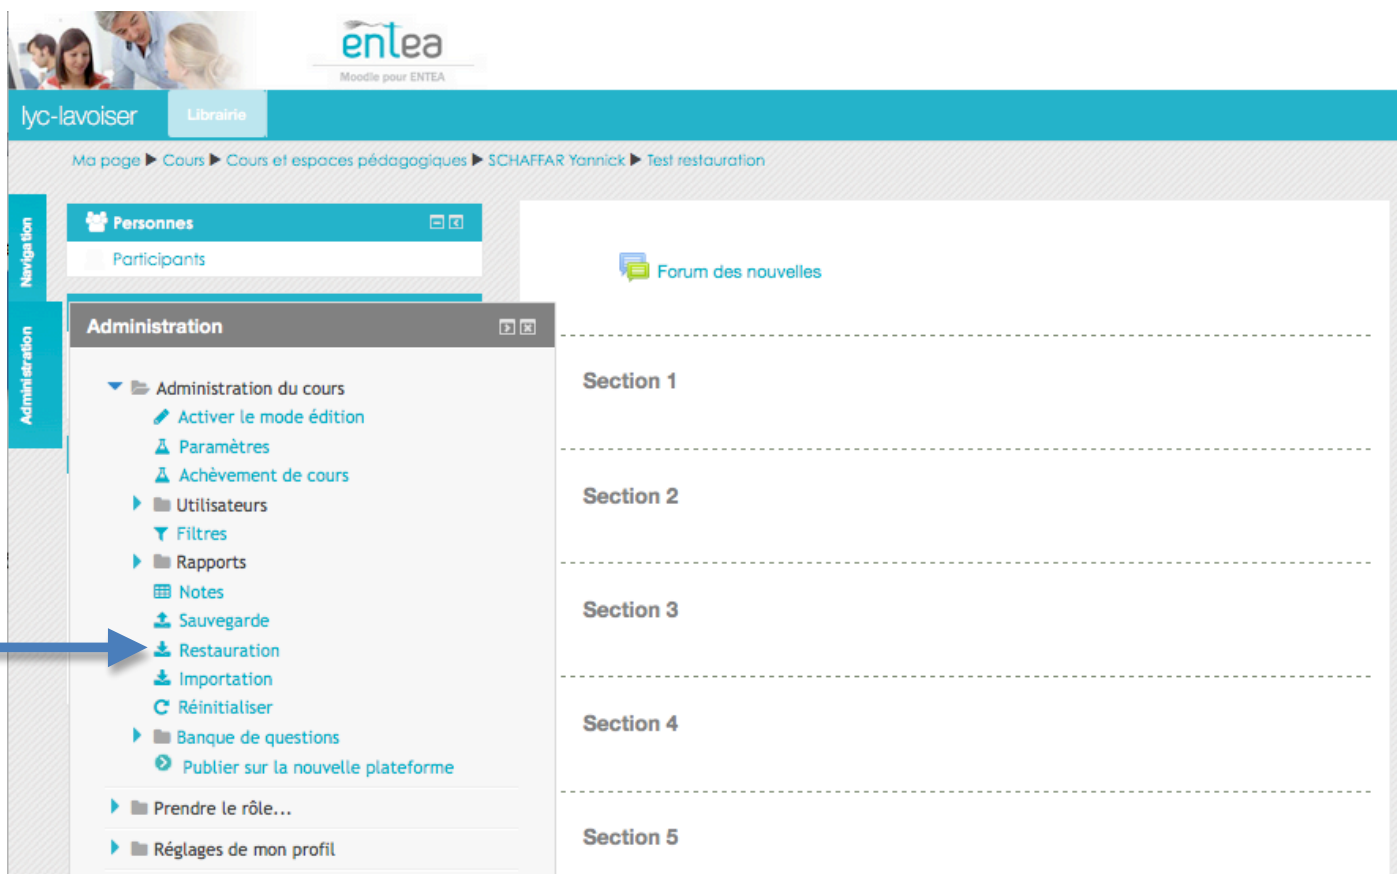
entea
Moodle pour ENTEA

lyc-lavoiser
Librairie

Ma page ▶ Cours ▶ Cours et espaces pédagogiques ▶ SCHAFFAR Yannick ▶ Test restauration

Navigation
Administration

Personnes
Participants

Administration
Administration du cours
Activer le mode édition
Paramètres
Achèvement de cours
Utilisateurs
Filtres
Rapports
Notes
Sauvegarde
Restauration
Importation
Réinitialiser
Banque de questions
Publier sur la nouvelle plateforme
Prendre le rôle...
Réglages de mon profil

Forum des nouvelles

Section 1

Section 2

Section 3

Section 4

Section 5